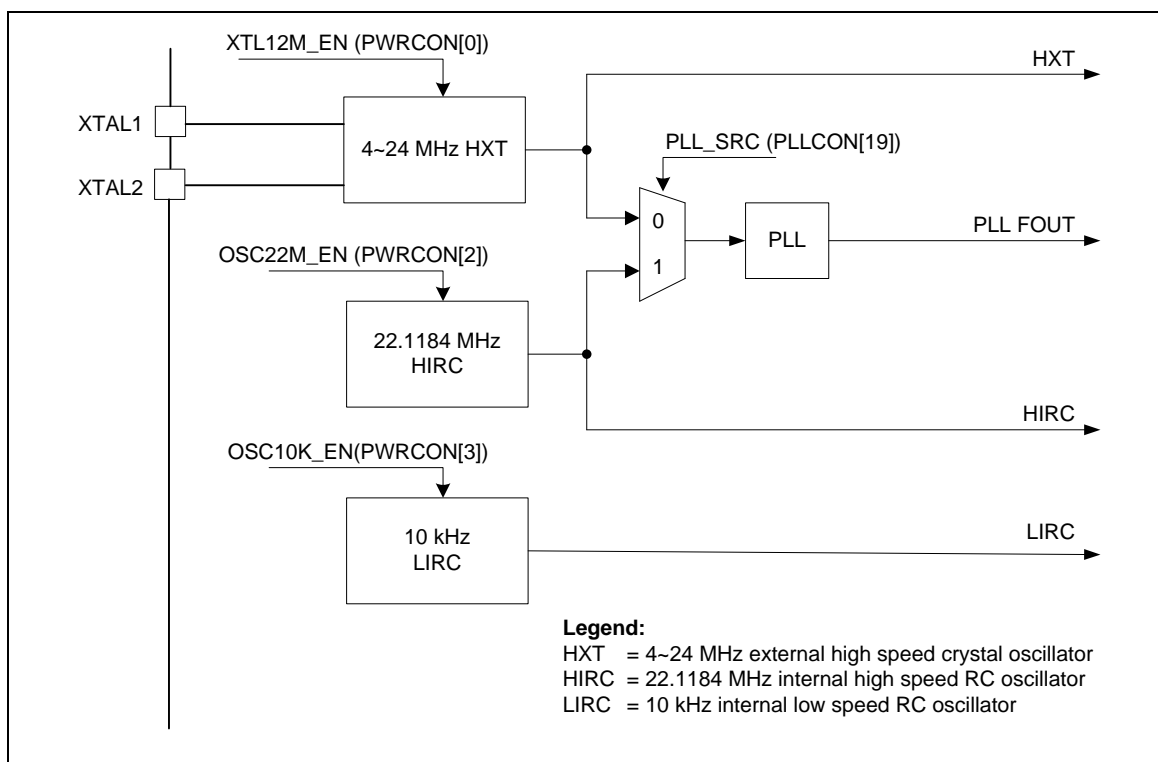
XTL12M_EN (PWRCON[0])

HXT

XTAL1

4~24 MHz HXT

PLL_SRC (PLLCON[19])

XTAL2

0

PLL

PLL FOUT

OSC22M_EN (PWRCON[2])

1

22.1184 MHz
HIRC

HIRC

OSC10K_EN(PWRCON[3])

10 kHz
LIRC

LIRC

Legend:
HXT = 4~24 MHz external high speed crystal oscillator
HIRC = 22.1184 MHz internal high speed RC oscillator
LIRC = 10 kHz internal low speed RC oscillator